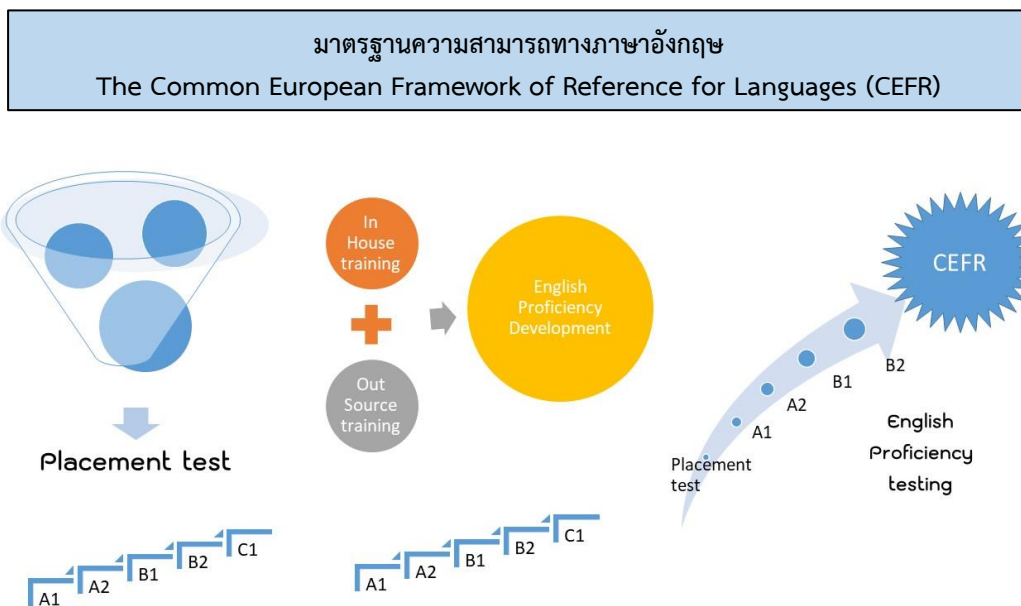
มาตรฐานความสามารถทางภาษาอังกฤษ
The Common European Framework of Reference for Languages (CEFR)

Placement test

A1 A2 B1 B2 C1

In House training

Out Source training

English Proficiency Development

A1 A2 B1 B2 C1

CEFR

Placement test

A1

A2

B1

B2

English Proficiency testing